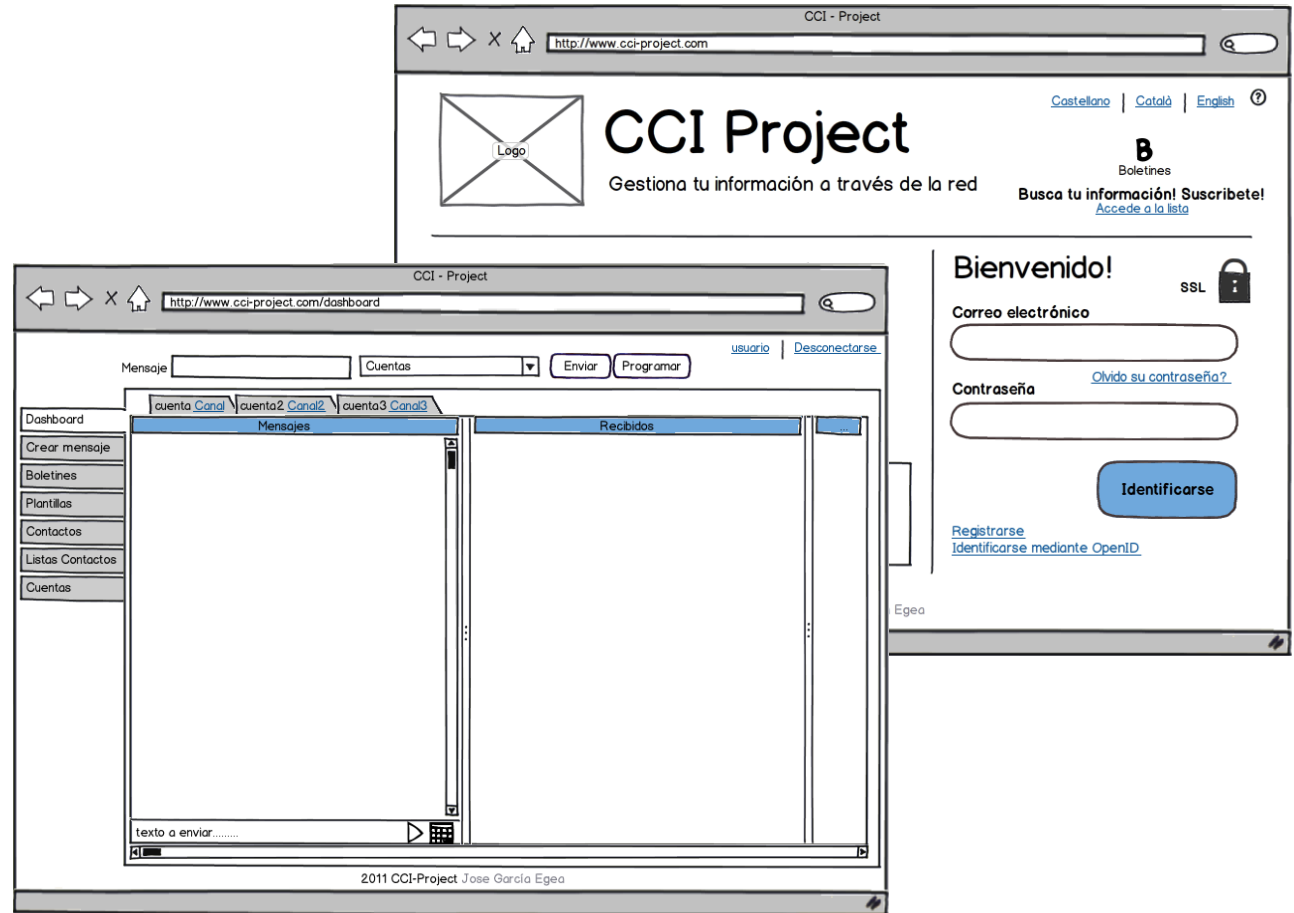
CCI - Project

http://www.cci-project.com

Logo

CCI Project

Gestiona tu información a través de la red

Castellano | Català | English ?

B
Boletines

Busca tu información! Suscribete!
Accede a la lista

Bienvenido!

SSL

Correo electrónico

Olvido su contraseña?

Contraseña

Identificarse

Registrarse
Identificarse mediante OpenID

Egea

CCI - Project

http://www.cci-project.com/dashboard

usuario | Desconectarse

Mensaje

Cuentas

Enviar

Programar

cuenta Canal

cuenta2 Canal2

cuenta3 Canal3

Dashboard

Crear mensaje

Boletines

Plantillas

Contactos

Listas Contactos

Cuentas

Mensajes

Recibidos

...

texto a enviar.........

2011 CCI-Project Jose García Egea